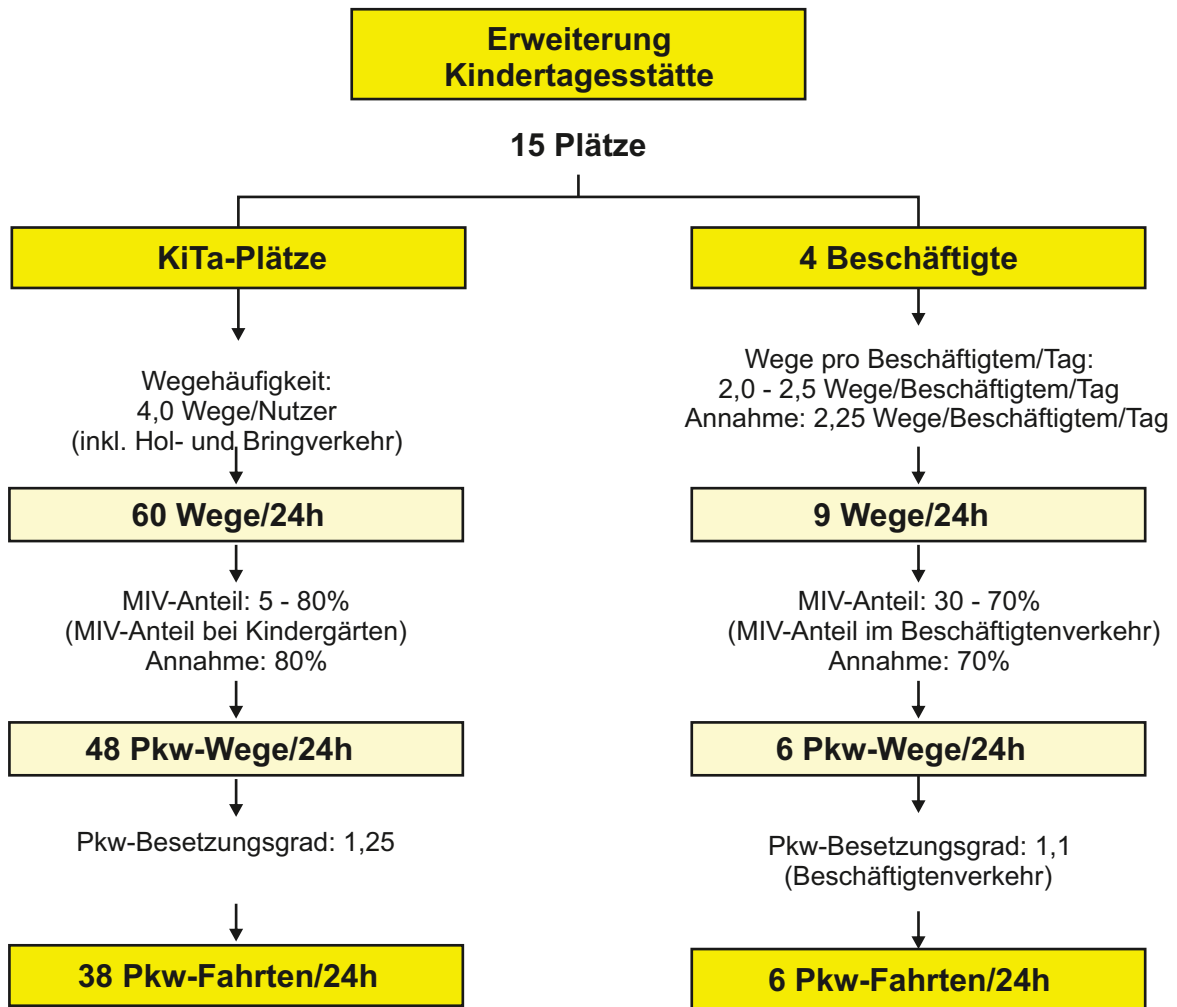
Erweiterung Kindertagesstätte

15 Plätze

KiTa-Plätze

Wegehäufigkeit:
4,0 Wege/Nutzer
(inkl. Hol- und Bringverkehr)

60 Wege/24h

MIV-Anteil: 5 - 80%
(MIV-Anteil bei Kindergärten)
Annahme: 80%

48 Pkw-Wege/24h

Pkw-Besetzungsgrad: 1,25

38 Pkw-Fahrten/24h

4 Beschäftigte

Wege pro Beschäftigtem/Tag:
2,0 - 2,5 Wege/Beschäftigtem/Tag
Annahme: 2,25 Wege/Beschäftigtem/Tag

9 Wege/24h

MIV-Anteil: 30 - 70%
(MIV-Anteil im Beschäftigtenverkehr)
Annahme: 70%

6 Pkw-Wege/24h

Pkw-Besetzungsgrad: 1,1
(Beschäftigtenverkehr)

6 Pkw-Fahrten/24h